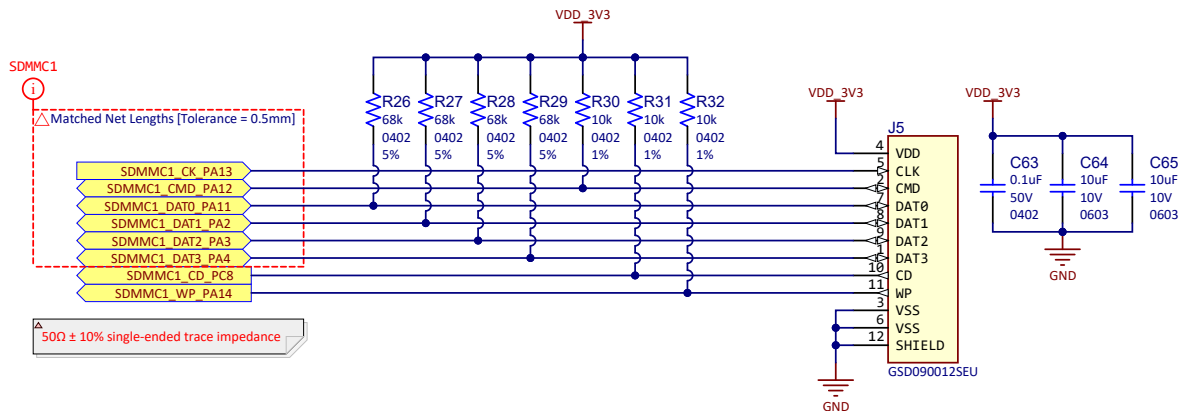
VDD_3V3

SDMMC1

i

Matched Net Lengths [Tolerance = 0.5mm]

R26
68k
0402
5%

R27
68k
0402
5%

R28
68k
0402
5%

R29
68k
0402
5%

R30
10k
0402
1%

R31
10k
0402
1%

R32
10k
0402
1%

SDMMC1_CK_PA13
SDMMC1_CMD_PA12
SDMMC1_DAT0_PA11
SDMMC1_DAT1_PA2
SDMMC1_DAT2_PA3
SDMMC1_DAT3_PA4
SDMMC1_CD_PC8
SDMMC1_WP_PA14

50Ω ± 10% single-ended trace impedance

VDD_3V3

J5
4 VDD
5 CLK
2 CMD
7 DAT0
8 DAT1
9 DAT2
1 DAT3
10 CD
11 WP
3 VSS
6 VSS
12 SHIELD
GSD090012SEU

GND

VDD_3V3

C63
0.1uF
50V
0402

C64
10uF
10V
0603

C65
10uF
10V
0603

GND